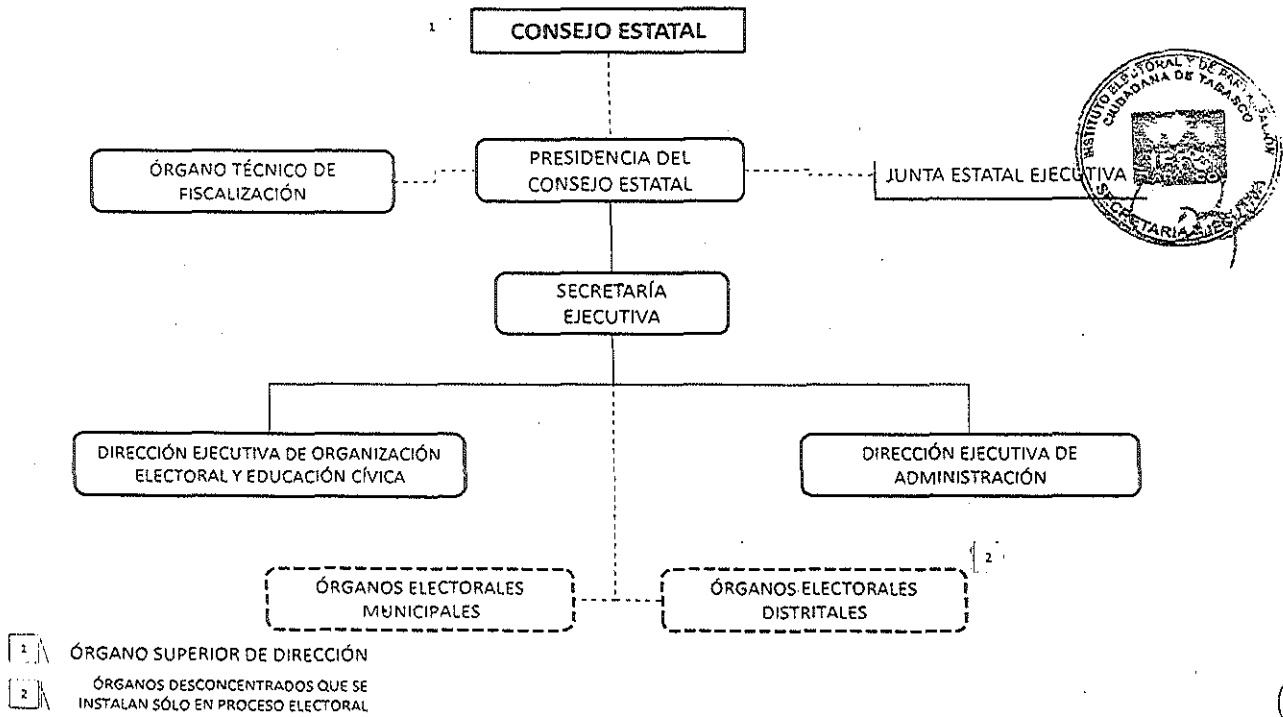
1

CONSEJO ESTATAL

ÓRGANO TÉCNICO DE FISCALIZACIÓN

PRESIDENCIA DEL CONSEJO ESTATAL

JUNTA ESTATAL EJECUTIVA

INSTITUTO ELECTORAL Y DE PARTICIPACIÓN CIUDADANA DE TABASCO

SECRETARÍA EJECUTIVA

SECRETARÍA EJECUTIVA

DIRECCIÓN EJECUTIVA DE ORGANIZACIÓN ELECTORAL Y EDUCACIÓN CÍVICA

DIRECCIÓN EJECUTIVA DE ADMINISTRACIÓN

2

ÓRGANOS ELECTORALES MUNICIPALES

ÓRGANOS ELECTORALES DISTRITALES

1 ÓRGANO SUPERIOR DE DIRECCIÓN

2 ÓRGANOS DESCONCENTRADOS QUE SE INSTALAN SÓLO EN PROCESO ELECTORAL